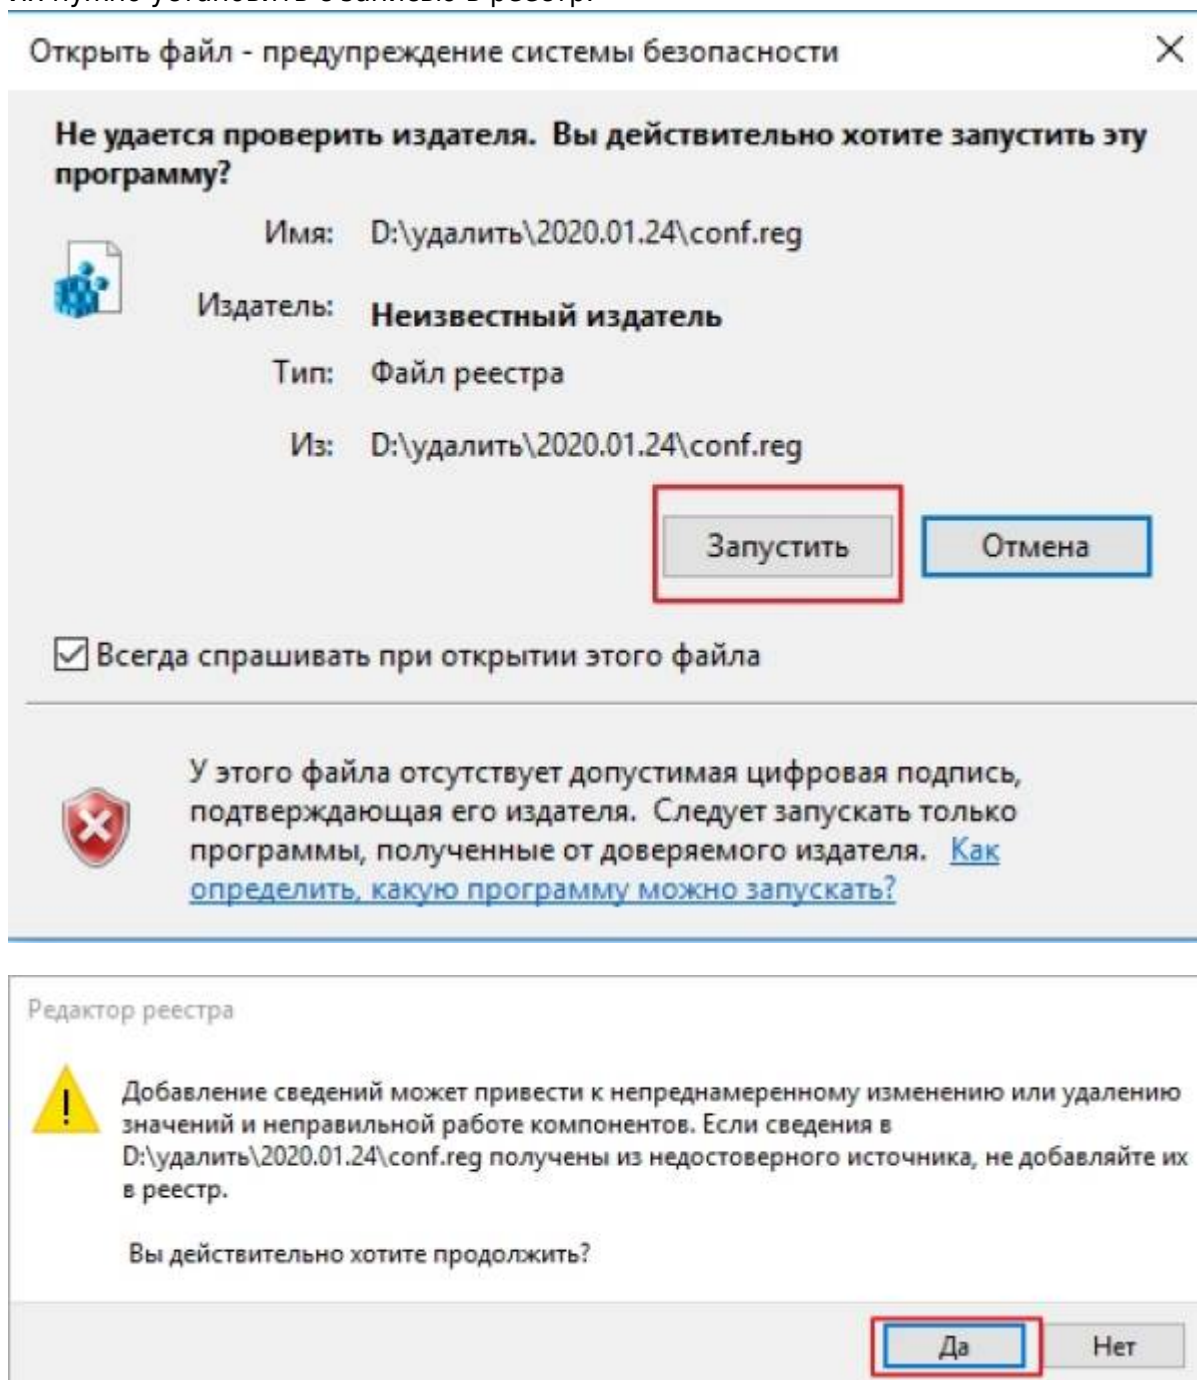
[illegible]

Открыть файл - предупреждение системы безопасности

Не удается проверить издателя. Вы действительно хотите запустить эту программу?

Имя: D:\удалить\2020.01.24\conf.reg

Издатель: Неизвестный издатель

Тип: Файл реестра

Из: D:\удалить\2020.01.24\conf.reg

Запустить

Отмена

Всегда спрашивать при открытии этого файла

У этого файла отсутствует допустимая цифровая подпись, подтверждающая его издателя. Следует запускать только программы, полученные от доверяемого издателя. Как определить, какую программу можно запускать?

Редактор реестра

Добавление сведений может привести к непреднамеренному изменению или удалению значений и неправильной работе компонентов. Если сведения в D:\удалить\2020.01.24\conf.reg получены из недостоверного источника, не добавляйте их в реестр.

Вы действительно хотите продолжить?

Да

Нет